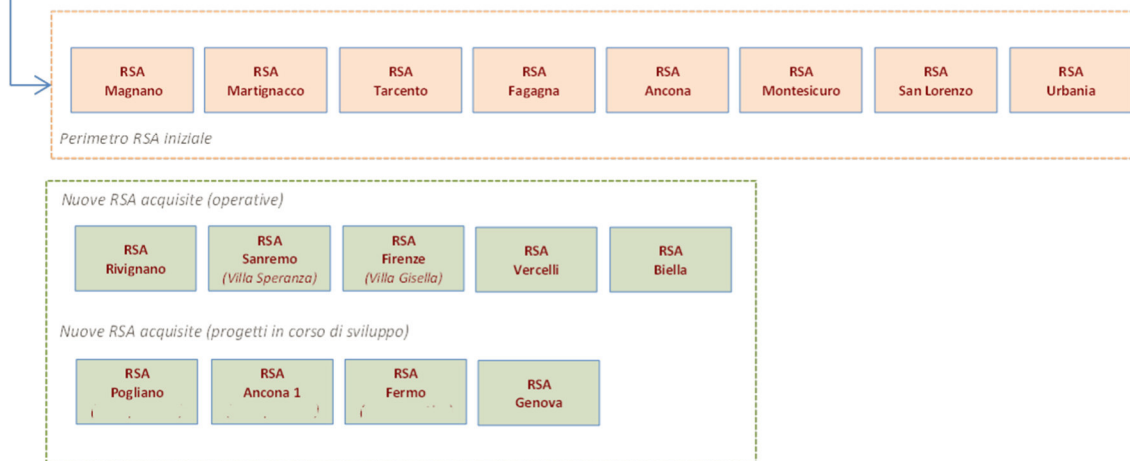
RSA Magnano

RSA Martignacco

RSA Tarcento

RSA Fagagna

RSA Ancona

RSA Montesicuro

RSA San Lorenzo

RSA Urbania

Perimetro RSA iniziale

Nuove RSA acquisite (operative)

RSA Rivignano

RSA Sanremo (Villa Speranza)

RSA Firenze (Villa Gisella)

RSA Vercelli

RSA Biella

Nuove RSA acquisite (progetti in corso di sviluppo)

RSA Pogliano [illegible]

RSA Ancona 1 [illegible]

RSA Fermo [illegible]

RSA Genova